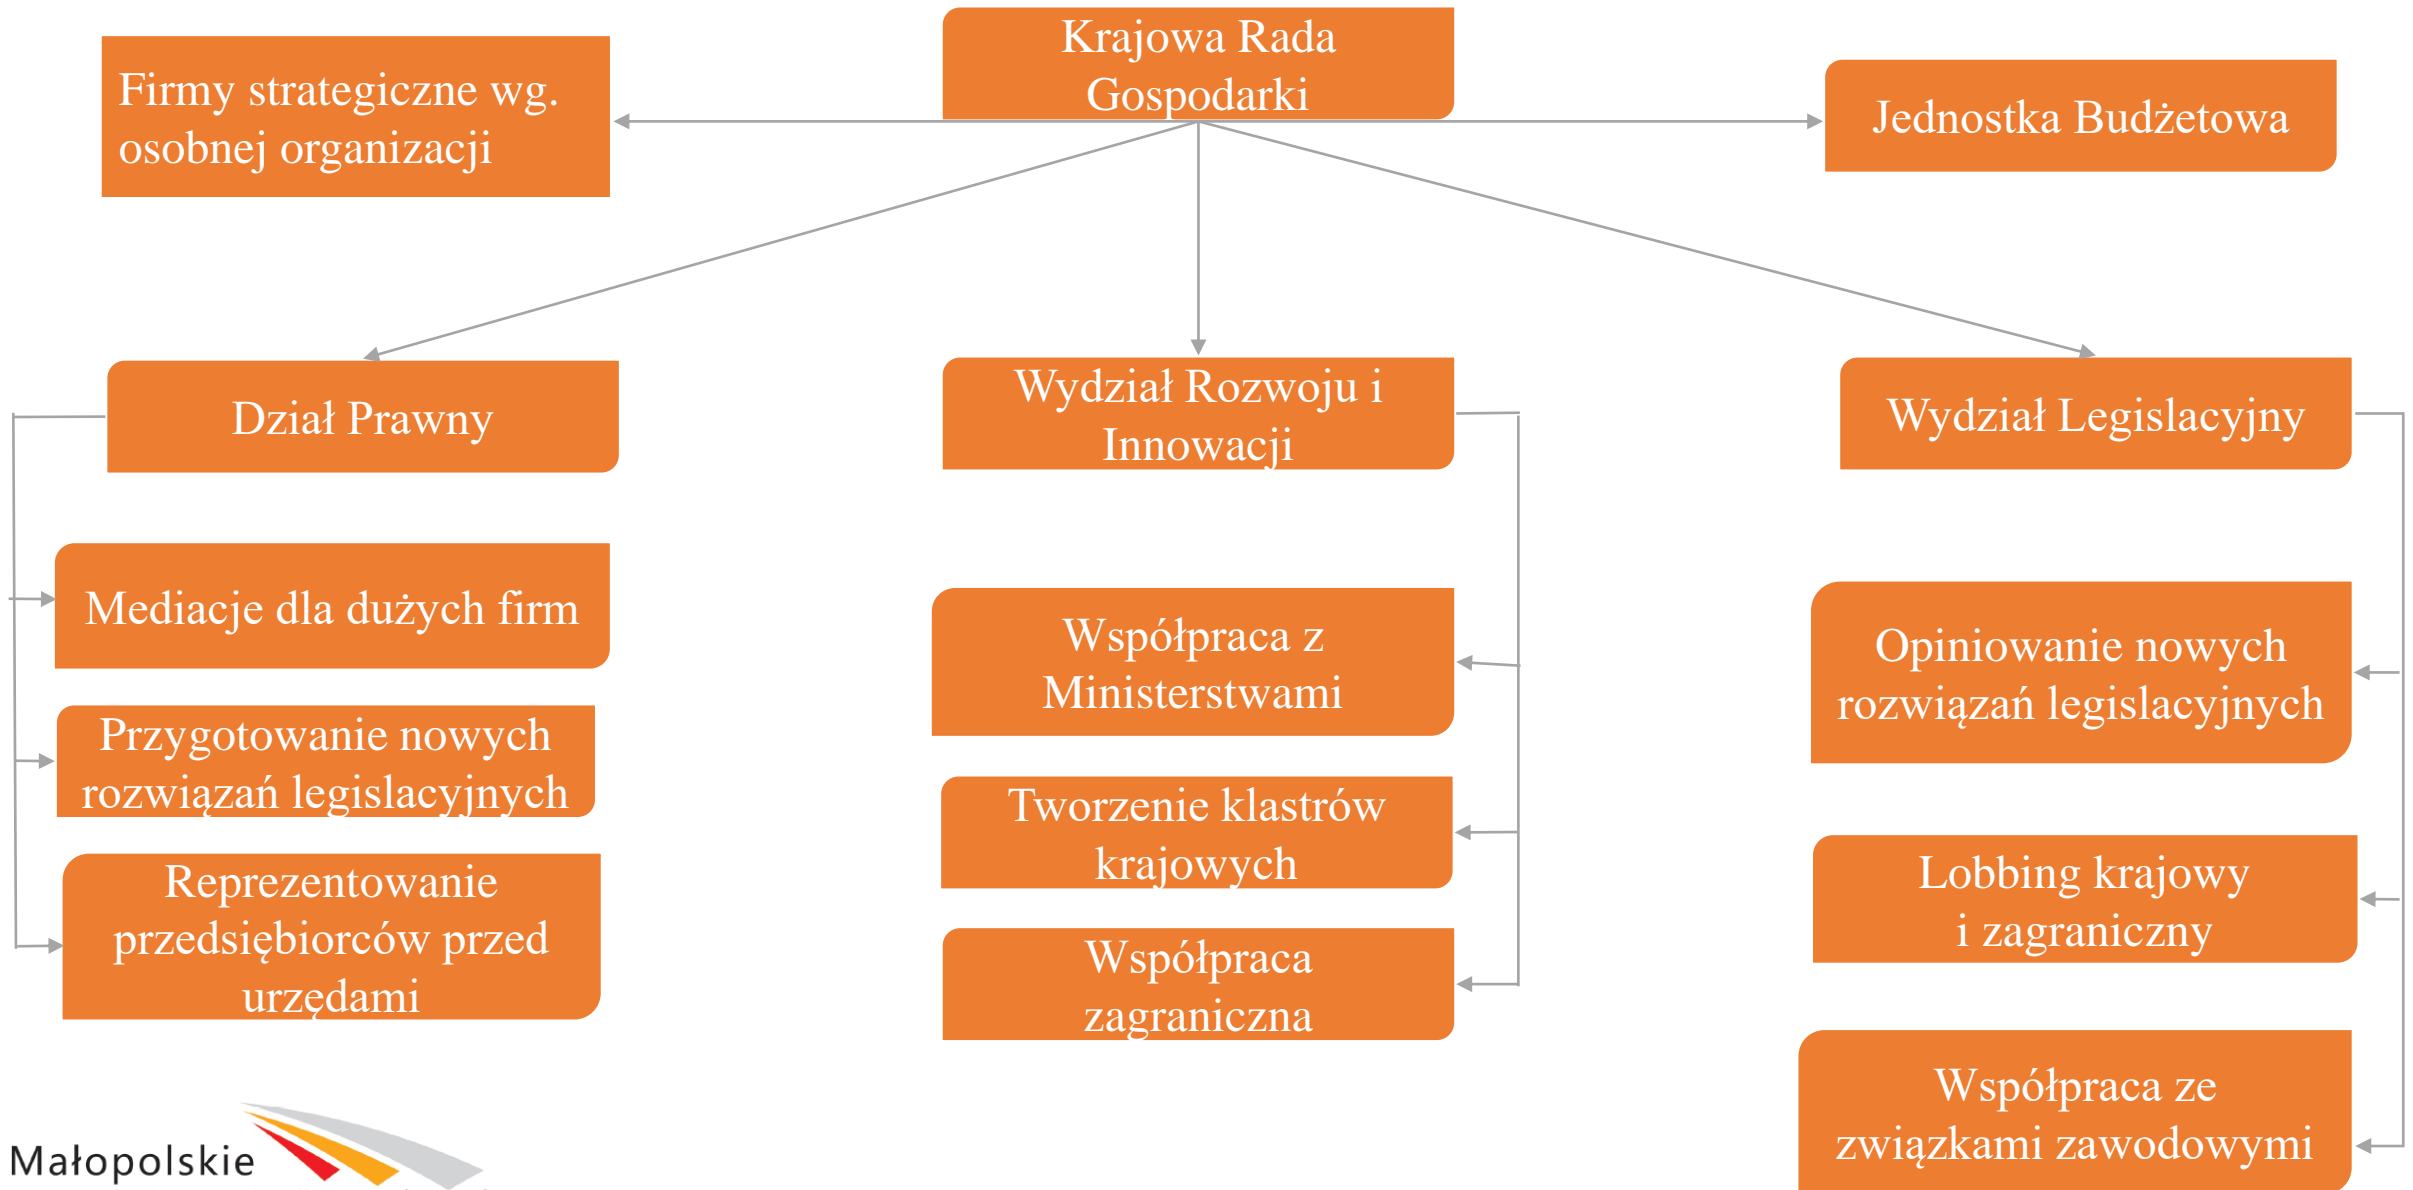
Krajowa Rada Gospodarki

Firmy strategiczne wg. osobnej organizacji

Jednostka Budżetowa

Dział Prawny

Wydział Rozwoju i Innowacji

Wydział Legislacyjny

Mediacje dla dużych firm

Przygotowanie nowych rozwiązań legislacyjnych

Reprezentowanie przedsiębiorców przed urzędami

Współpraca z Ministerstwami

Tworzenie klastrów krajowych

Współpraca zagraniczna

Opiniowanie nowych rozwiązań legislacyjnych

Lobbing krajowy i zagraniczny

Współpraca ze związkami zawodowymi

Małopolskie